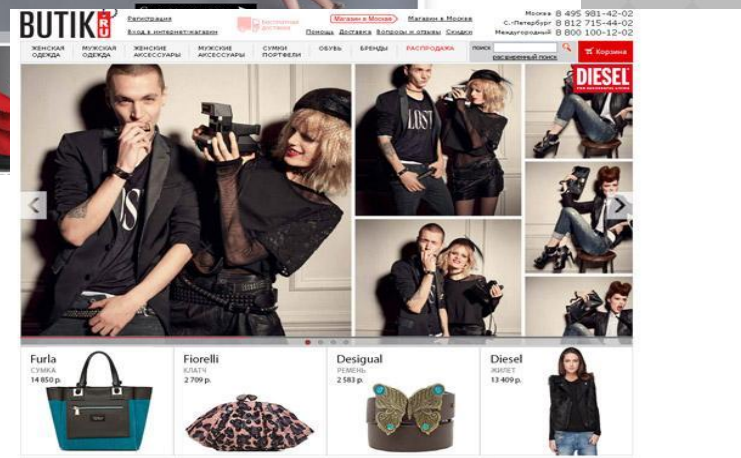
BUTIK RU

Регистрация
Вход в интернет-магазин

бесплатная доставка

Магазин в Москве
Магазин в Москве

Помощь Доставка Вопросы и отзывы Скидки

Москва 8 495 981-42-02
С.-Петербург 8 812 715-44-02
Междугородный 8 800 100-12-02

ЖЕНСКАЯ ОДЕЖДА
МУЖСКАЯ ОДЕЖДА
ЖЕНСКИЕ АКСЕССУАРЫ
МУЖСКИЕ АКСЕССУАРЫ
СУМКИ ПОРТФЕЛИ
ОБУВЬ
БРЕНДЫ
РАСПРОДАЖА

поиск
расширенный поиск
Корзина

DIESEL

LOST

Furla
СУМКА
14 850 р.

Fiorelli
КЛАТЧ
2 709 р.

Desigual
РЕМЕНЬ
2 583 р.

Diesel
ЖИЛЕТ
13 409 р.